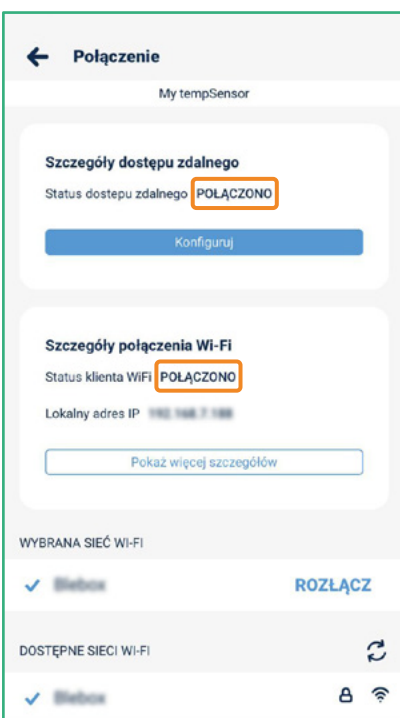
Połączenie

My tempSensor

Szczegóły dostępu zdalnego

Status dostepu zdalnego POŁĄCZONO

Konfiguruj

Szczegóły połączenia Wi-Fi

Status klienta WiFi POŁĄCZONO

Lokalny adres IP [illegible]

Pokaż więcej szczegółów

WYBRANA SIEĆ WI-FI

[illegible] ROZŁĄCZ

DOSTĘPNE SIECI WI-FI

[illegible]